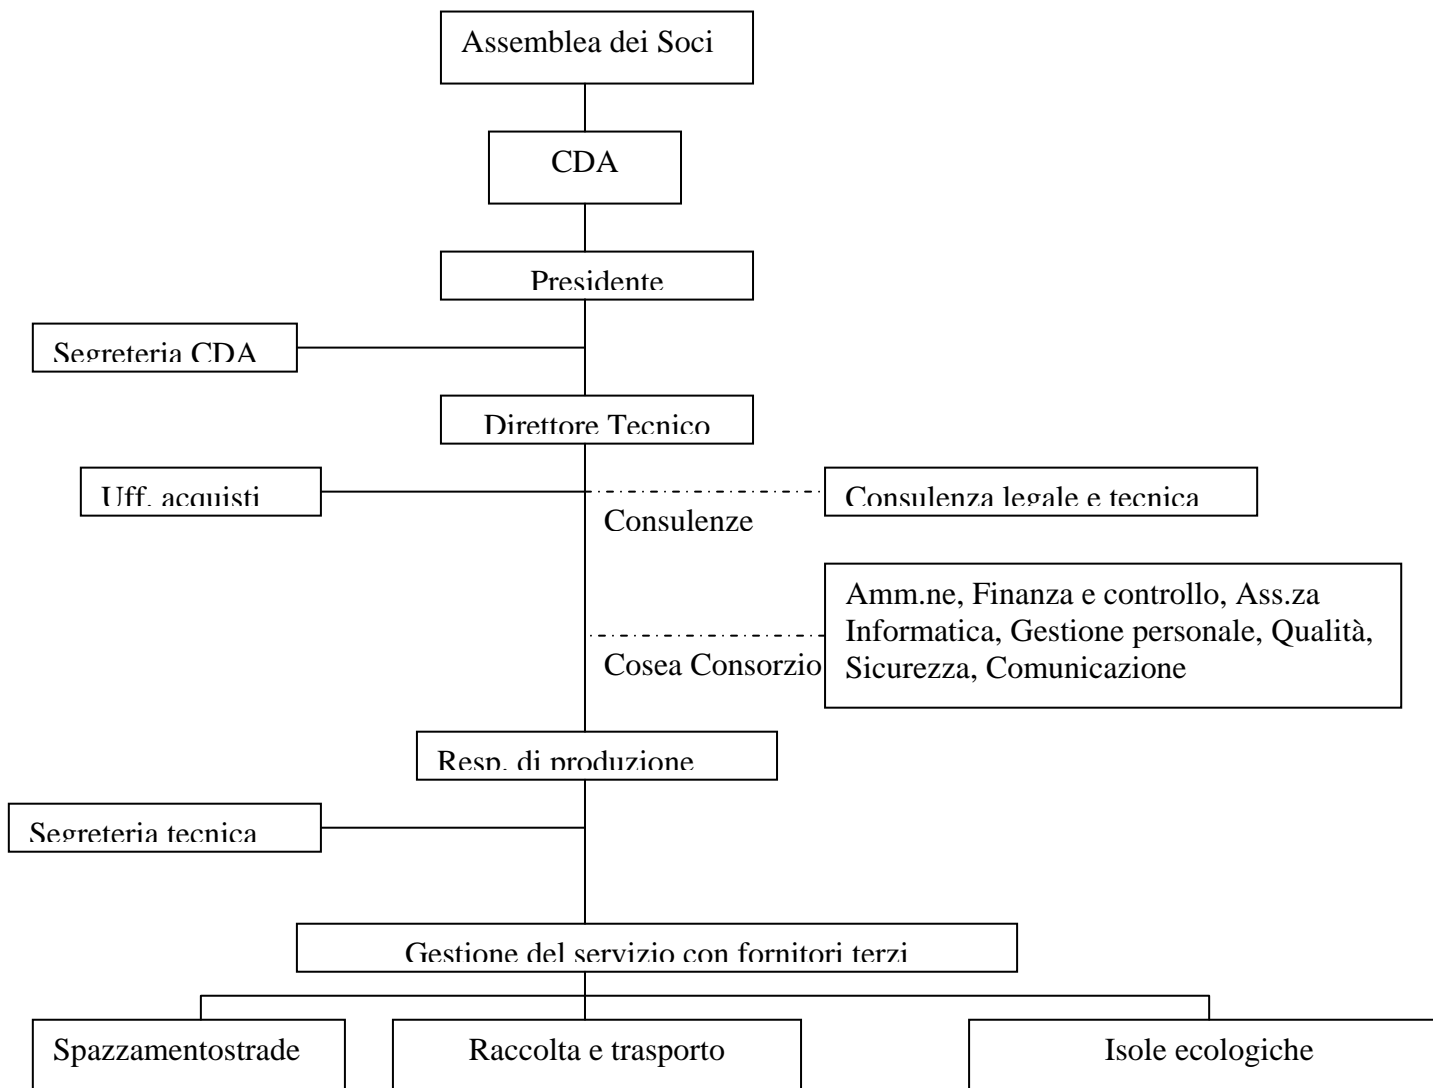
Assemblea dei Soci

CDA

Presidente

Segreteria CDA

Direttore Tecnico

Uff. acquisti

Consulenza legale e tecnica

Consulenze

Amm.ne, Finanza e controllo, Ass.za Informatica, Gestione personale, Qualità, Sicurezza, Comunicazione

Cosea Consorzio

Resp. di produzione

Segreteria tecnica

Gestione del servizio con fornitori terzi

Spazzamentostrade

Raccolta e trasporto

Isole ecologiche